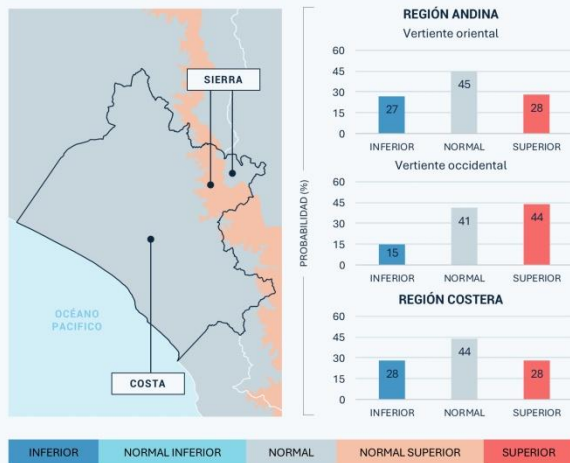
SIERRA

OCÉANO PACIFICO

COSTA

REGIÓN ANDINA

Vertiente oriental

| | INFERIOR | NORMAL | SUPERIOR |
|---|---|---|---|
| | 27 | 45 | 28 |

60 45 30 15 0

Vertiente occidental

| | INFERIOR | NORMAL | SUPERIOR |
|---|---|---|---|
| | 15 | 41 | 44 |

60 45 30 15 0

PROBABILIDAD (%)

REGIÓN COSTERA

| | INFERIOR | NORMAL | SUPERIOR |
|---|---|---|---|
| | 28 | 44 | 28 |

60 45 30 15 0

INFERIOR | NORMAL INFERIOR | NORMAL | NORMAL SUPERIOR | SUPERIOR